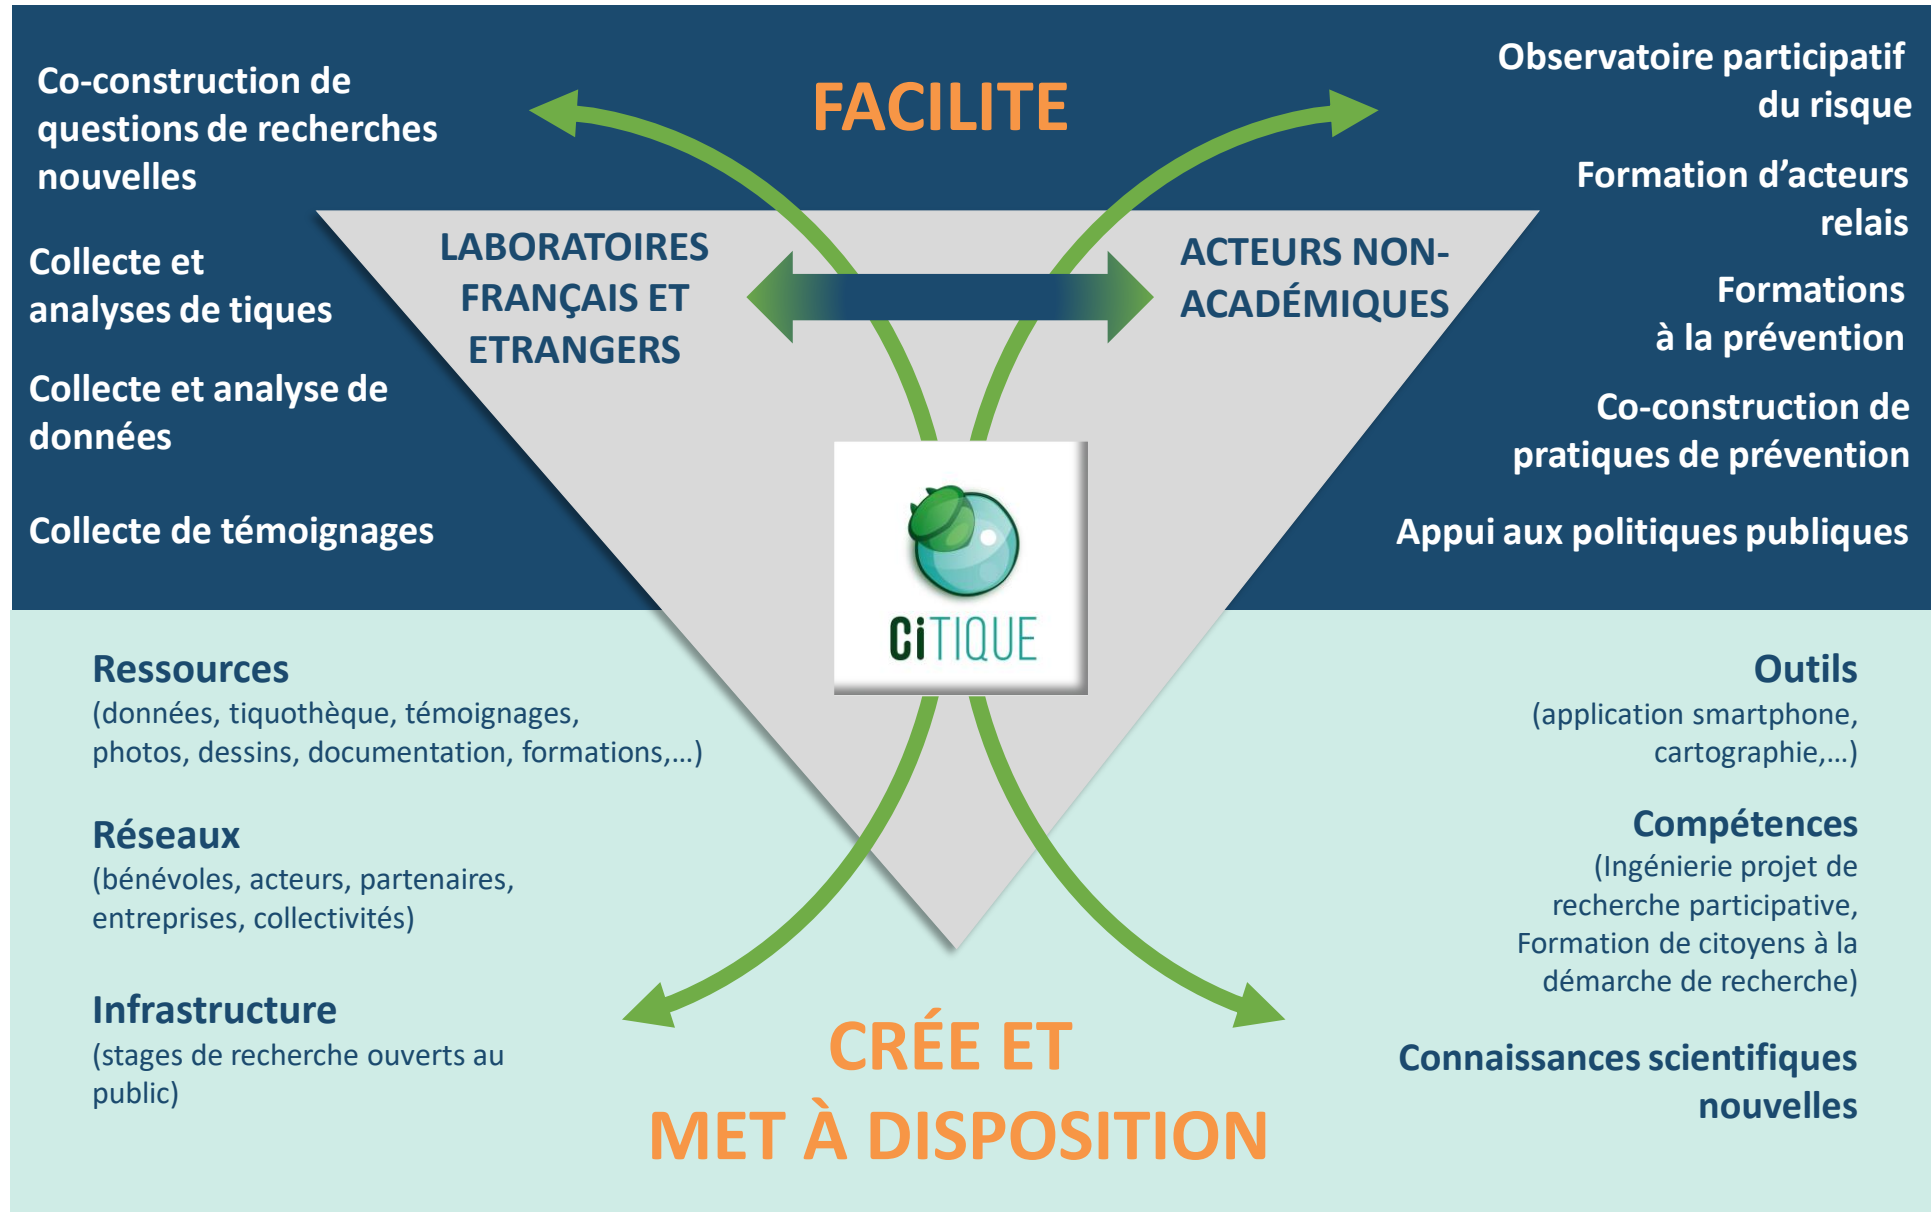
FACILITE

Co-construction de questions de recherches nouvelles

Collecte et analyses de tiques

Collecte et analyse de données

Collecte de témoignages

Observatoire participatif du risque

Formation d'acteurs relais

Formations à la prévention

Co-construction de pratiques de prévention

Appui aux politiques publiques

LABORATOIRES FRANÇAIS ET ETRANGERS

ACTEURS NON-ACADÉMIQUES

CiTIQUE

Ressources
(données, tiquothèque, témoignages, photos, dessins, documentation, formations,…)

Réseaux
(bénévoles, acteurs, partenaires, entreprises, collectivités)

Infrastructure
(stages de recherche ouverts au public)

Outils
(application smartphone, cartographie,…)

Compétences
(Ingénierie projet de recherche participative, Formation de citoyens à la démarche de recherche)

Connaissances scientifiques nouvelles

CRÉE ET
MET À DISPOSITION